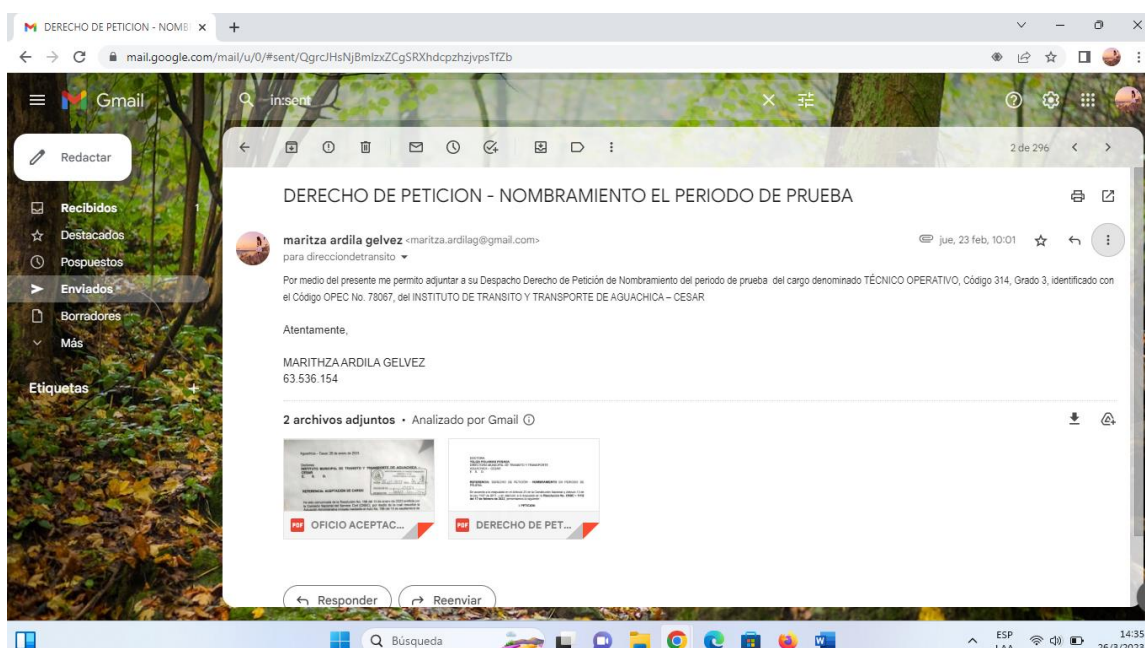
DERECHO DE PETICION - NOMB ×  +

mail.google.com/mail/u/0/#sent/QgrcJHsNjBmlzxZCgSRXhdcpzhzjvpsTfZb

Gmail

in:sent

Redactar

Recibidos 1
Destacados
Pospuestos
Enviados
Borradores
Más

Etiquetas +

2 de 296

DERECHO DE PETICION - NOMBRAMIENTO EL PERIODO DE PRUEBA

maritza ardila gelvez <maritza.ardilag@gmail.com>
para direcciondetransito

jue, 23 feb, 10:01

Por medio del presente me permito adjuntar a su Despacho Derecho de Petición de Nombramiento del periodo de prueba del cargo denominado TÉCNICO OPERATIVO, Código 314, Grado 3, identificado con el Código OPEC No. 78067, del INSTITUTO DE TRANSITO Y TRANSPORTE DE AGUACHICA – CESAR

Atentamente,

MARITHZA ARDILA GELVEZ
63.536.154

2 archivos adjuntos • Analizado por Gmail

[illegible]

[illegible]

PDF OFICIO ACEPTAC...

PDF DERECHO DE PET...

Responder

Reenviar

Búsqueda

ESP LAA

14:35
26/3/2023